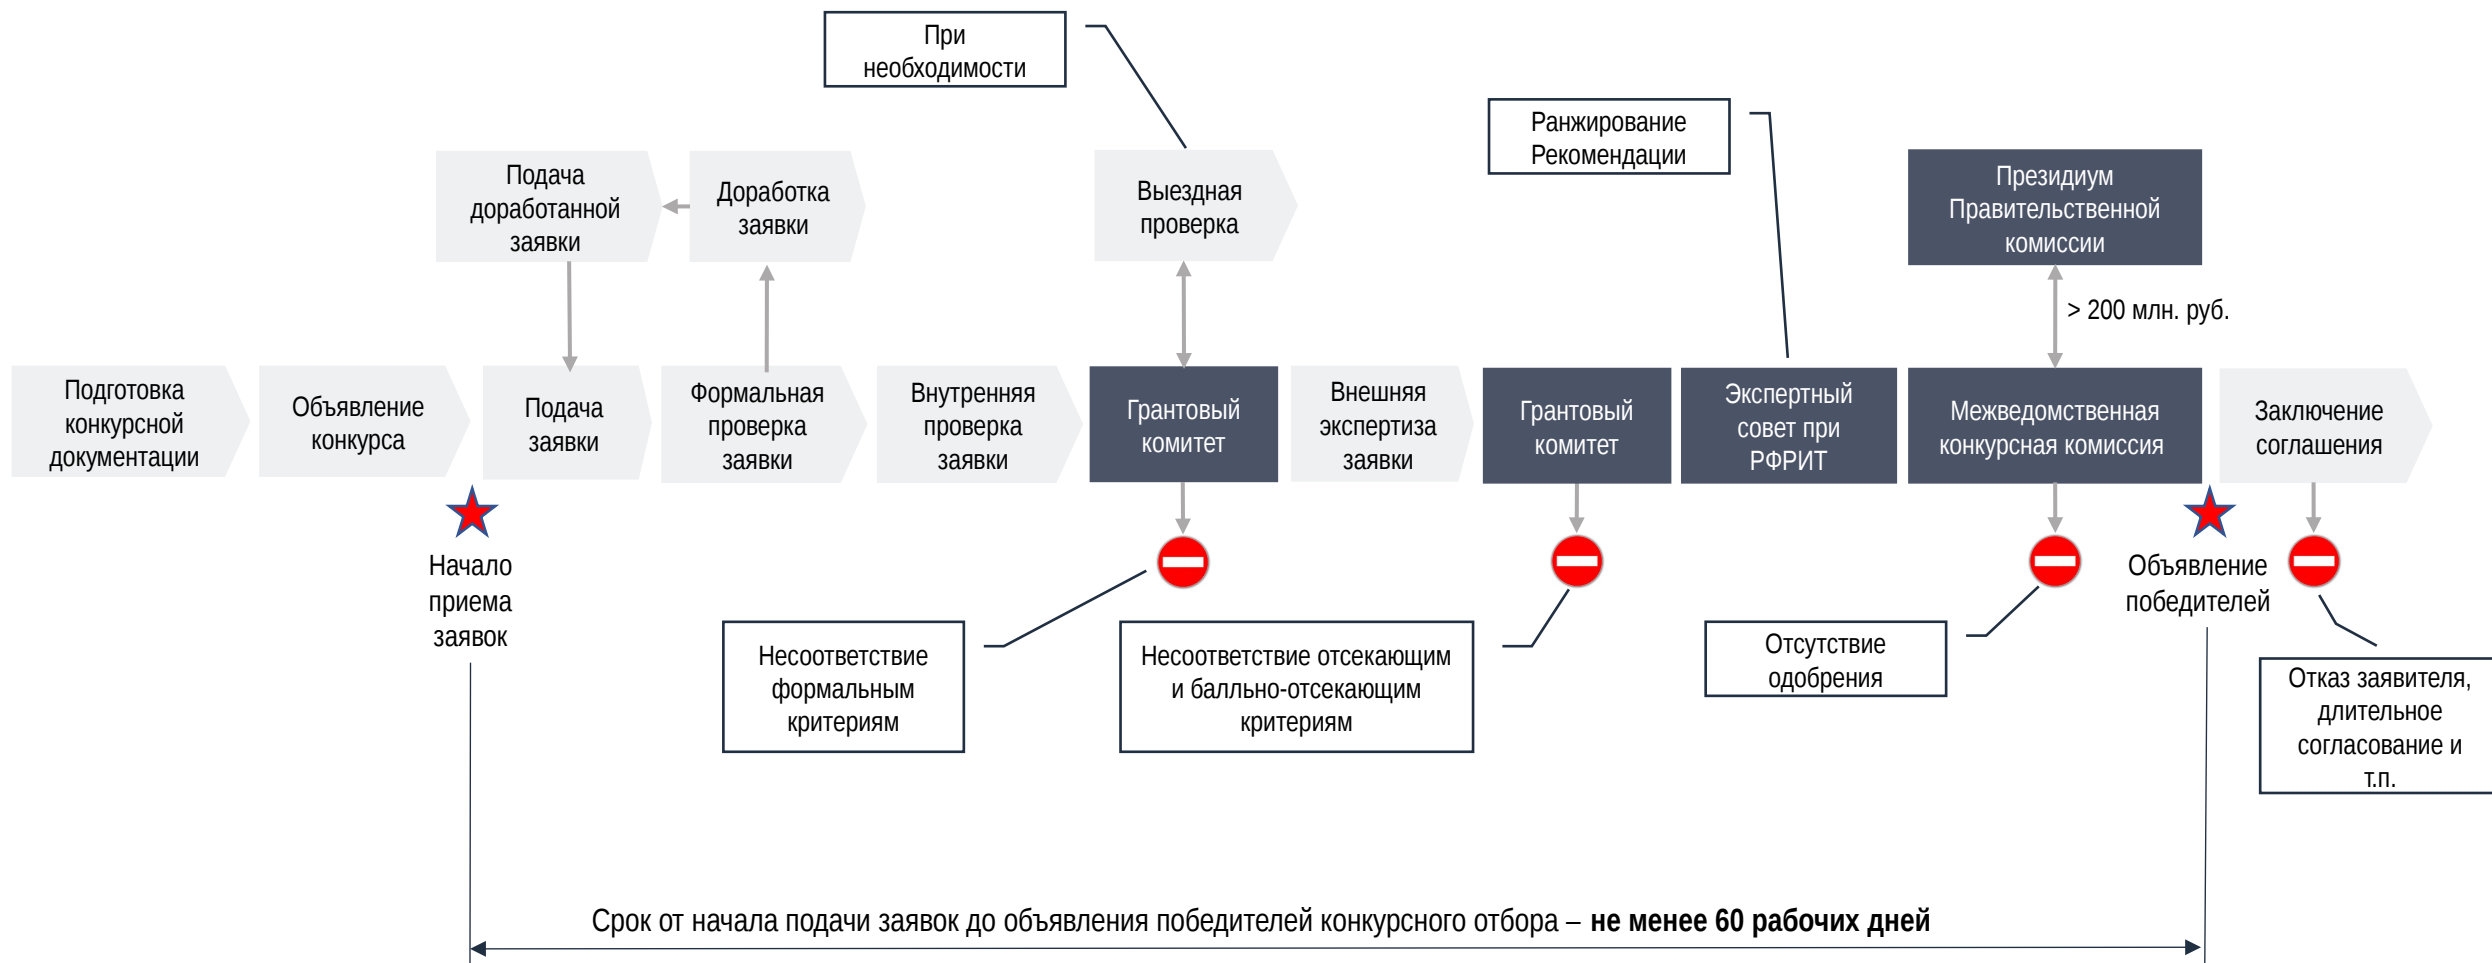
При необходимости

Ранжирование Рекомендации

Подача доработанной заявки

Доработка заявки

Выездная проверка

Президиум Правительственной комиссии

> 200 млн. руб.

Подготовка конкурсной документации

Объявление конкурса

Подача заявки

Формальная проверка заявки

Внутренняя проверка заявки

Грантовый комитет

Внешняя экспертиза заявки

Грантовый комитет

Экспертный совет при РФРИТ

Межведомственная конкурсная комиссия

Заключение соглашения

Начало приема заявок

Объявление победителей

Несоответствие формальным критериям

Несоответствие отсекающим и балльно-отсекающим критериям

Отсутствие одобрения

Отказ заявителя, длительное согласование и т.п.

Срок от начала подачи заявок до объявления победителей конкурсного отбора – **не менее 60 рабочих дней**